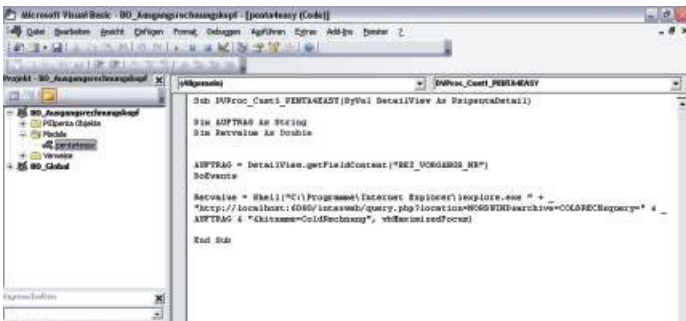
Microsoft Visual Basic - BO_Ausgangsrechnungskopf - [pentaeasy (Code)]

Datei Bearbeiten Ansicht Einfügen Format Debuggen Ausführen Extras Add-Ins Fenster ?

Projekt - BO_Ausgangsrechnungskopf

BO_Ausgangsrechnungskopf
PSpera Objekte
Module
pentaeasy
Verweise
BO_Global

Eigenschaften

(Allgemein)

DVProc_Cust1_PENTA4EASY

Sub DVProc_Cust1_PENTA4EASY(ByVal DetailView As PrisperaDetail)

Dim AUFTRAG As String
Dim Retvalue As Double

AUFTRAG = DetailView.getFieldContent("REC_VORGANGS_NR")
DoEvents

Retvalue = Shell("C:\Programme\Internet Explorer\iexplore.exe " + _
"http://localhost:6080/intasweb/query.php?location=NORDWIND&archive=COLDREC&query=" + _
AUFTRAG & "&kitname=ColdRechnung", vbMaximizedFocus)

End Sub